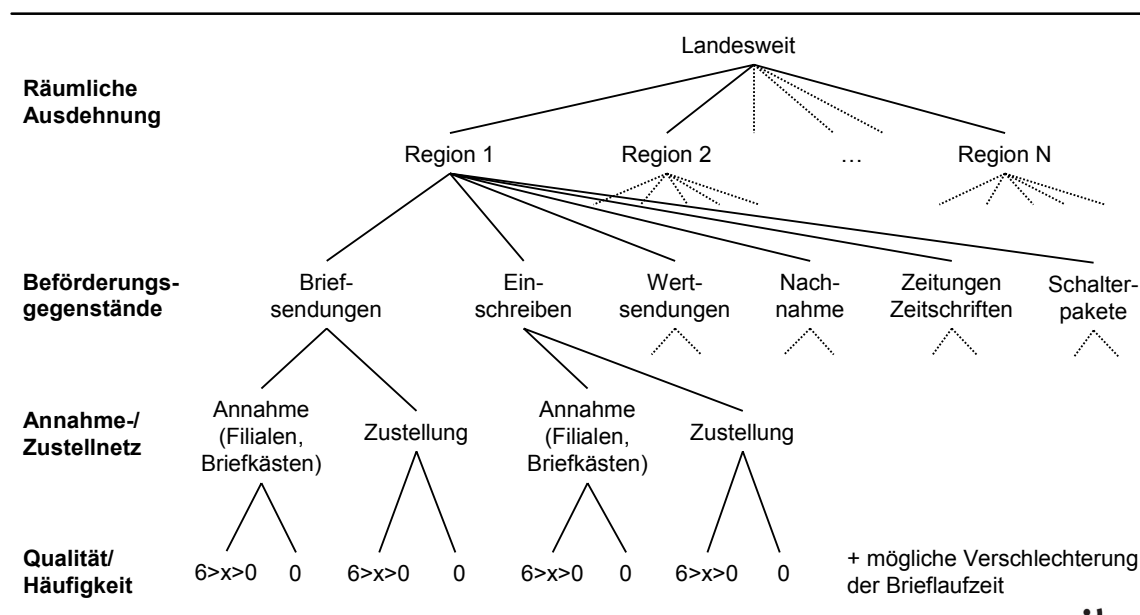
Räumliche Ausdehnung

Landesweit

Region 1 Region 2 … Region N

Beförderungsgegenstände

Briefsendungen Einschreiben Wertsendungen Nachnahme Zeitungen Zeitschriften Schalterpakete

Annahme-/ Zustellnetz

Annahme (Filialen, Briefkästen) Zustellung Annahme (Filialen, Briefkästen) Zustellung

Qualität/ Häufigkeit

6>x>0 0 6>x>0 0 6>x>0 0 6>x>0 0

+ mögliche Verschlechterung der Brieflaufzeit